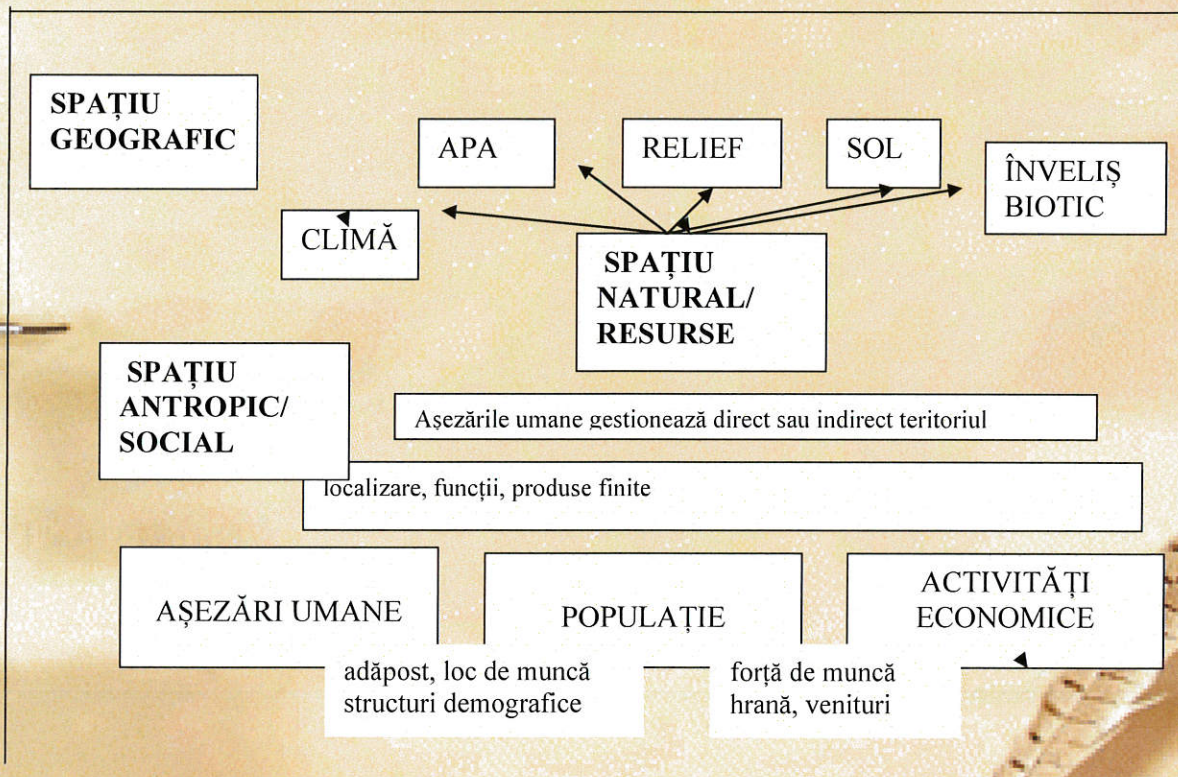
SPAȚIU GEOGRAFIC

APA

RELIEF

SOL

ÎNVELIȘ BIOTIC

CLIMĂ

SPAȚIU NATURAL/ RESURSE

SPAȚIU ANTROPIC/ SOCIAL

Așezările umane gestionează direct sau indirect teritoriul

localizare, funcții, produse finite

AȘEZĂRI UMANE

POPULAȚIE

ACTIVITĂȚI ECONOMICE

adăpost, loc de muncă
structuri demografice

forță de muncă
hrană, venituri